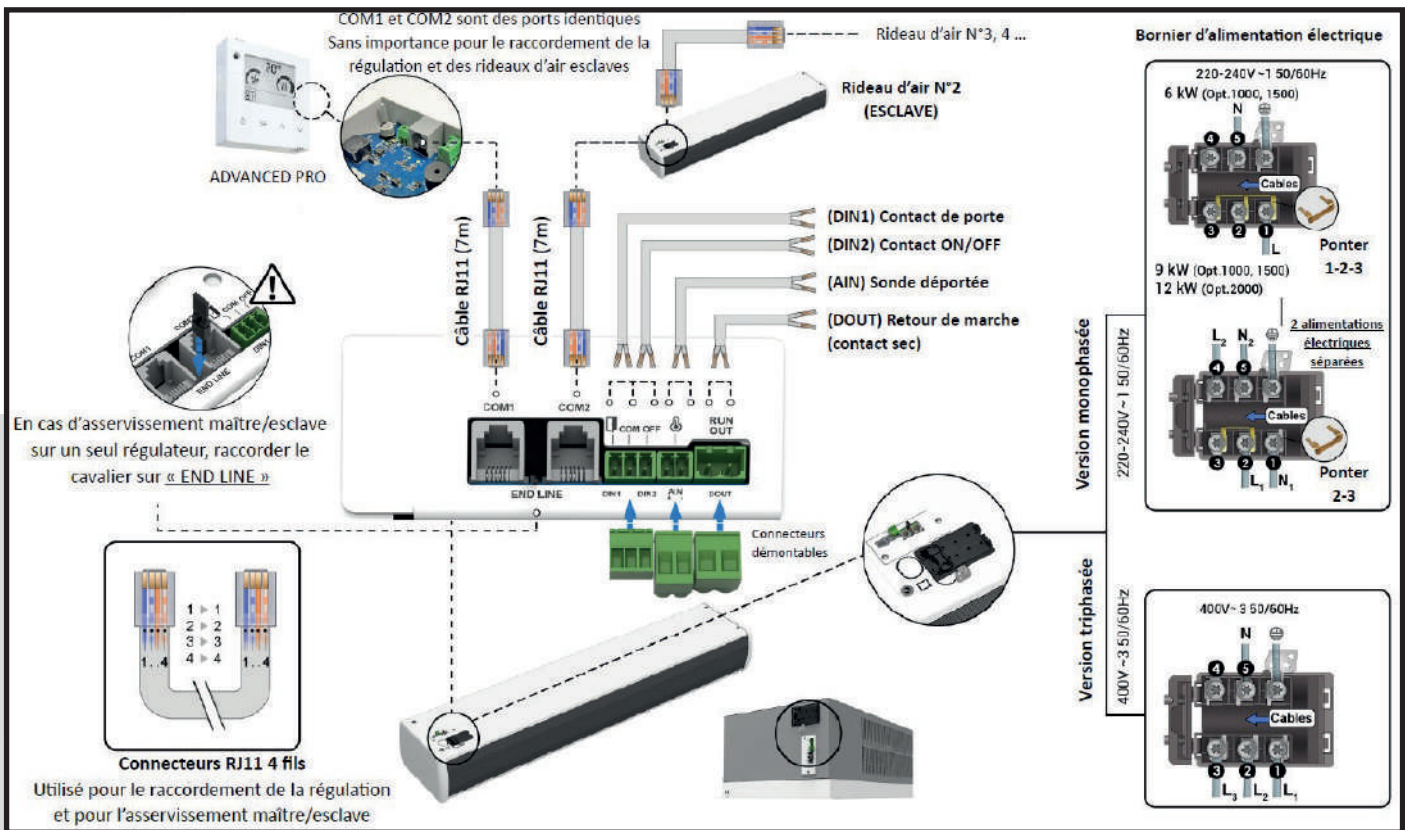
COM1 et COM2 sont des ports identiques
Sans importance pour le raccordement de la régulation et des rideaux d'air esclaves

Rideau d'air N°3, 4 ...

Bornier d'alimentation électrique

Rideau d'air N°2
(ESCLAVE)

ADVANCED PRO

220-240V~1 50/60Hz
6 kW (Opt.1000, 1500)
N
4 5
Cables
3 2 1
L
Ponter
1-2-3

9 kW (Opt.1000, 1500)
12 kW (Opt.2000)

(DIN1) Contact de porte
(DIN2) Contact ON/OFF
(AIN) Sonde déportée
(DOUT) Retour de marche
(contact sec)

Câble RJ11 (7m)
Câble RJ11 (7m)

2 alimentations électriques séparées

$L_2$ $N_2$
4 5
Cables
3 2 1
$L_1$ $N_1$
Ponter
2-3

Version monophasée
220-240V~1 50/60Hz

COM1 COM2
END LINE
COM OFF
RUN OUT
DIN1 DIN2 AIN DOUT

En cas d'asservissement maître/esclave sur un seul régulateur, raccorder le cavalier sur « END LINE »

COM1 COM2 END LINE DIN1

Connecteurs démontables

Version triphasée
400V~3 50/60Hz

400V~3 50/60Hz
N
4 5
Cables
3 2 1
$L_3$ $L_2$ $L_1$

1 ▸ 1
2 ▸ 2
3 ▸ 3
4 ▸ 4
1..4 1..4

Connecteurs RJ11 4 fils
Utilisé pour le raccordement de la régulation et pour l'asservissement maître/esclave